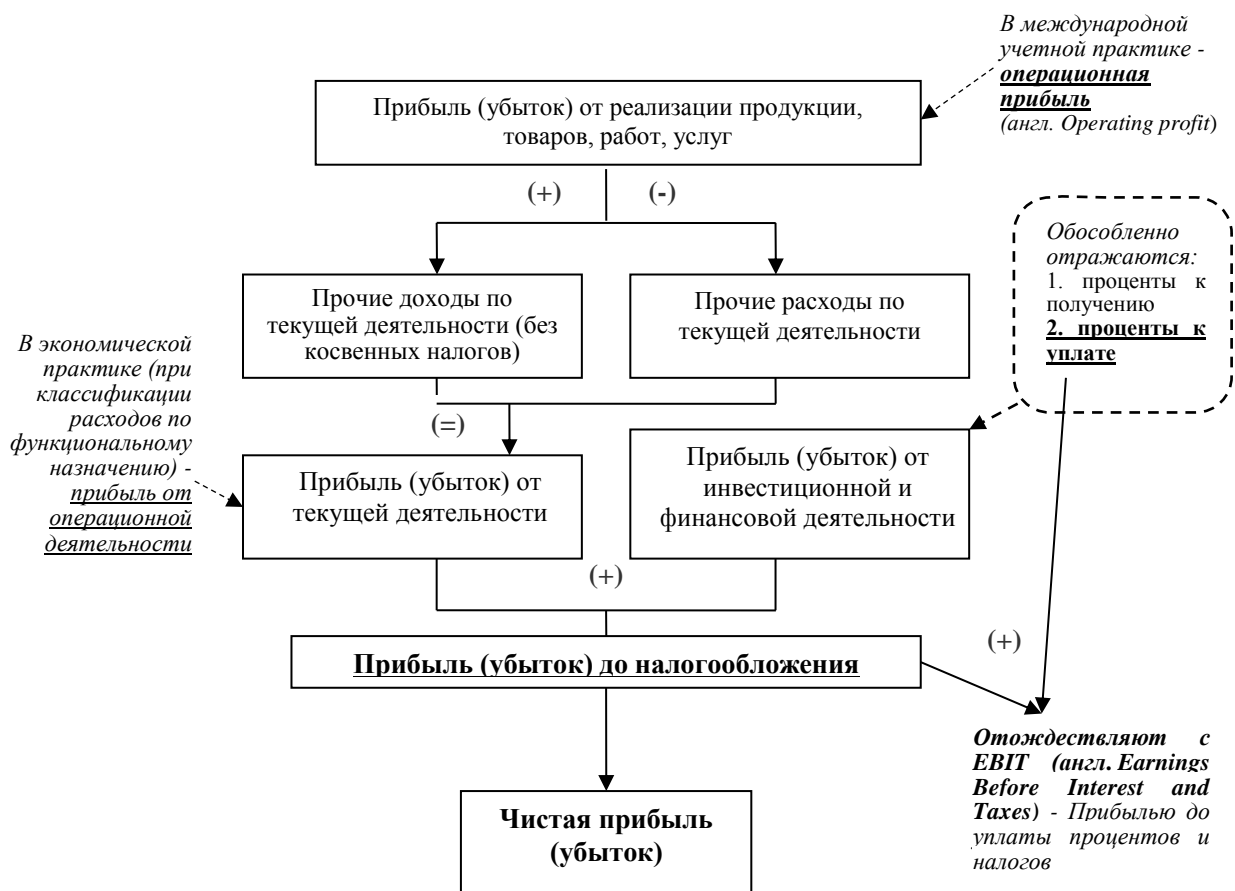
В международной учетной практике - операционная прибыль (англ. Operating profit)

Прибыль (убыток) от реализации продукции, товаров, работ, услуг

(+)

(-)

Обособленно отражаются:
1. проценты к получению
2. проценты к уплате

Прочие доходы по текущей деятельности (без косвенных налогов)

Прочие расходы по текущей деятельности

В экономической практике (при классификации расходов по функциональному назначению) - прибыль от операционной деятельности

(=)

Прибыль (убыток) от текущей деятельности

Прибыль (убыток) от инвестиционной и финансовой деятельности

(+)

(+)

Прибыль (убыток) до налогообложения

Чистая прибыль (убыток)

Отождествляют с EBIT (англ. Earnings Before Interest and Taxes) - Прибылью до уплаты процентов и налогов